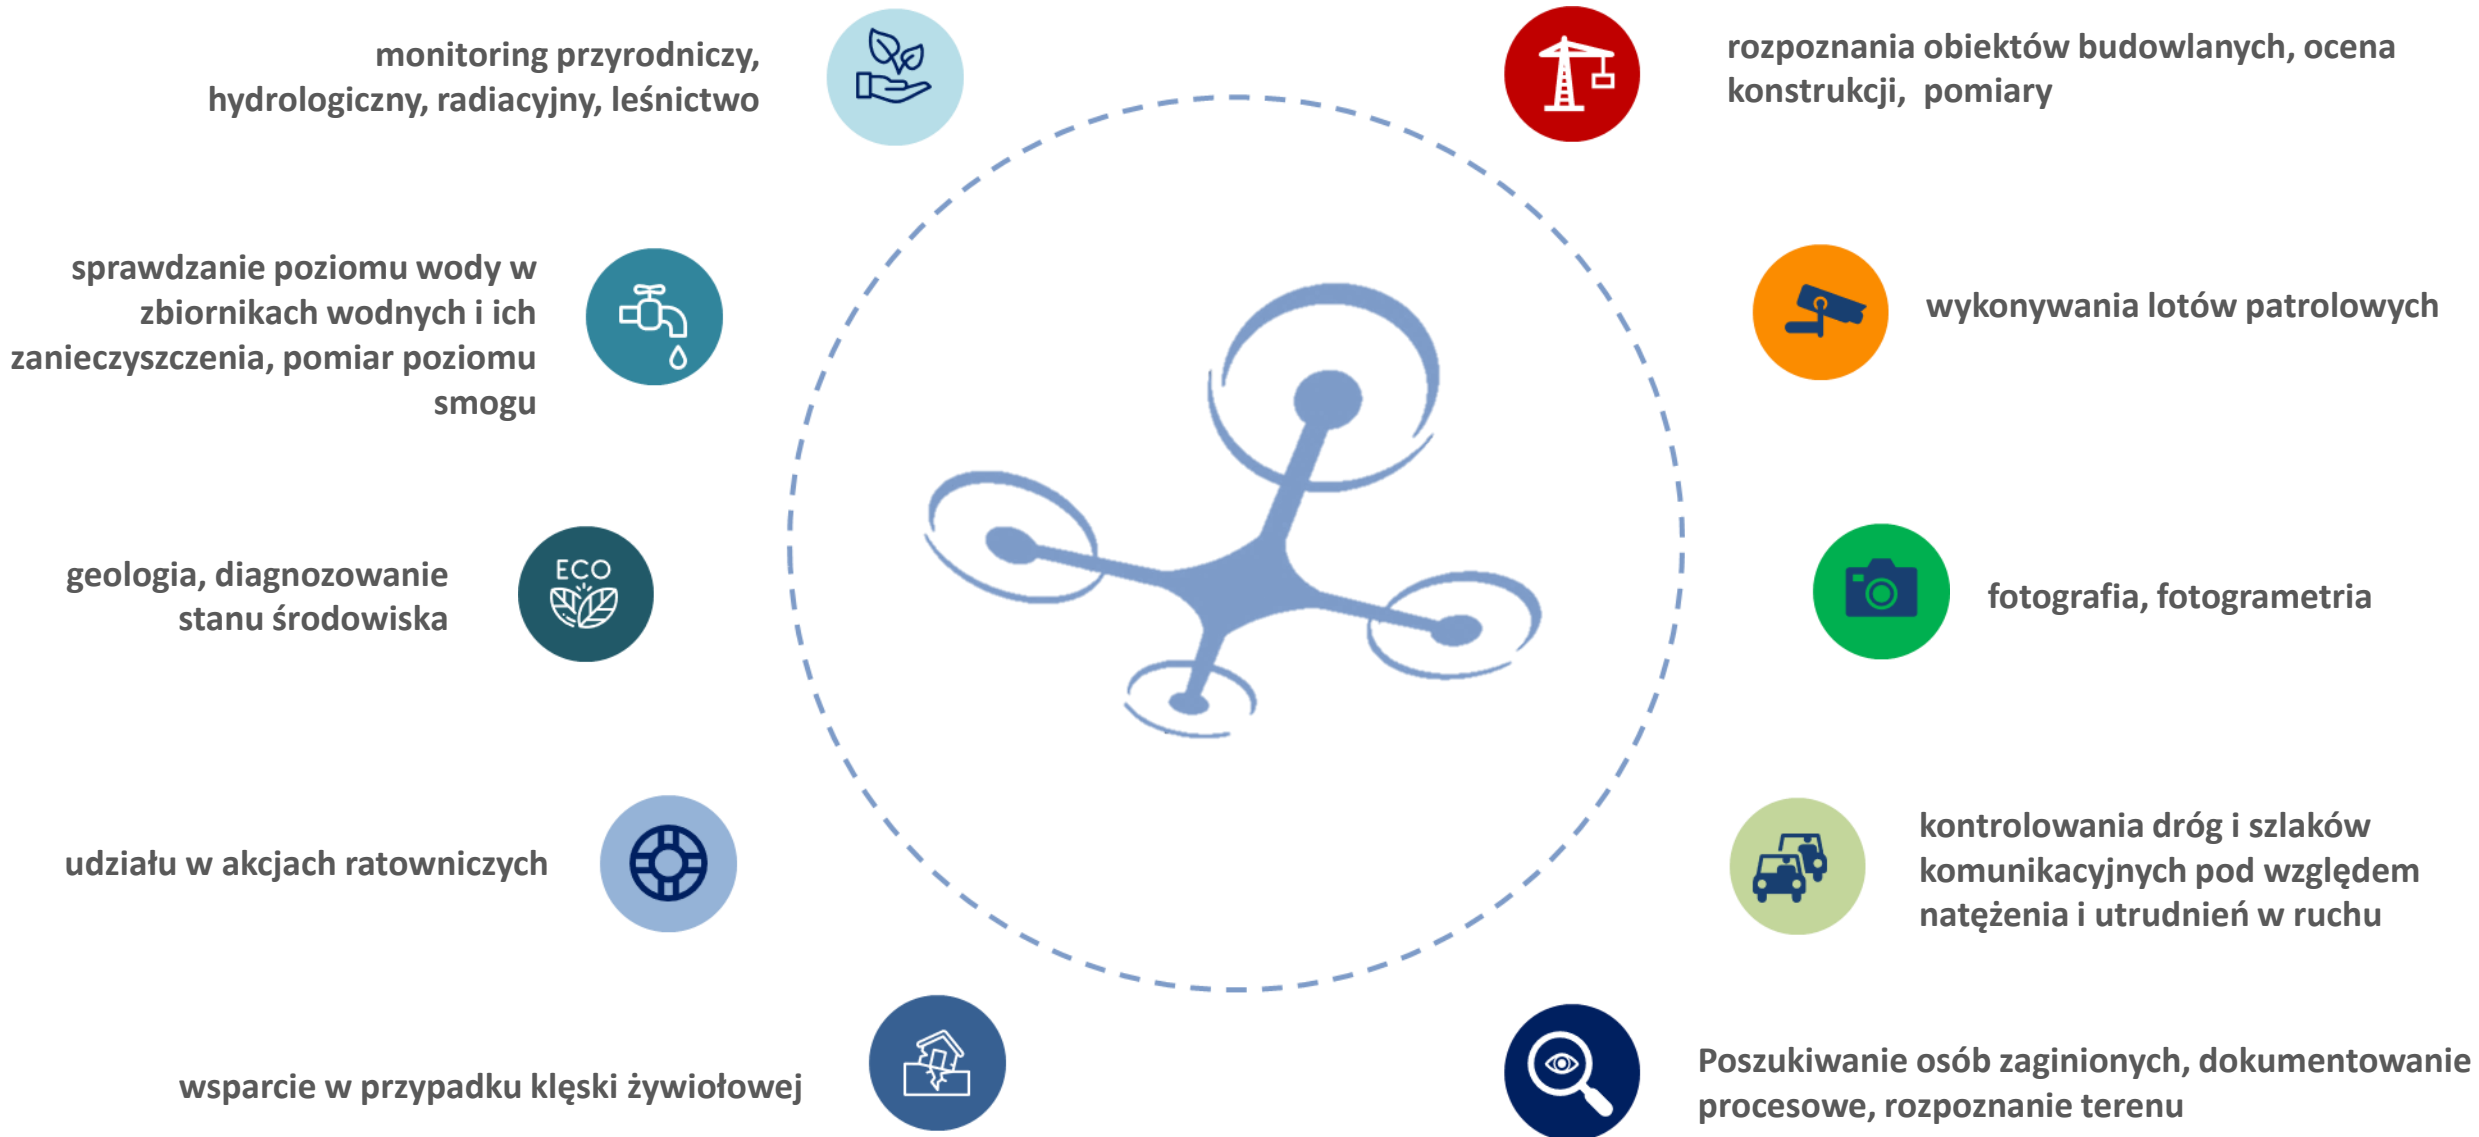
monitoring przyrodniczy, hydrologiczny, radiacyjny, leśnictwo

rozpoznania obiektów budowlanych, ocena konstrukcji, pomiary

sprawdzanie poziomu wody w zbiornikach wodnych i ich zanieczyszczenia, pomiar poziomu smogu

wykonywania lotów patrolowych

ECO

geologia, diagnozowanie stanu środowiska

fotografia, fotogrametria

udziału w akcjach ratowniczych

kontrolowania dróg i szlaków komunikacyjnych pod względem natężenia i utrudnień w ruchu

wsparcie w przypadku klęski żywiołowej

Poszukiwanie osób zaginionych, dokumentowanie procesowe, rozpoznanie terenu